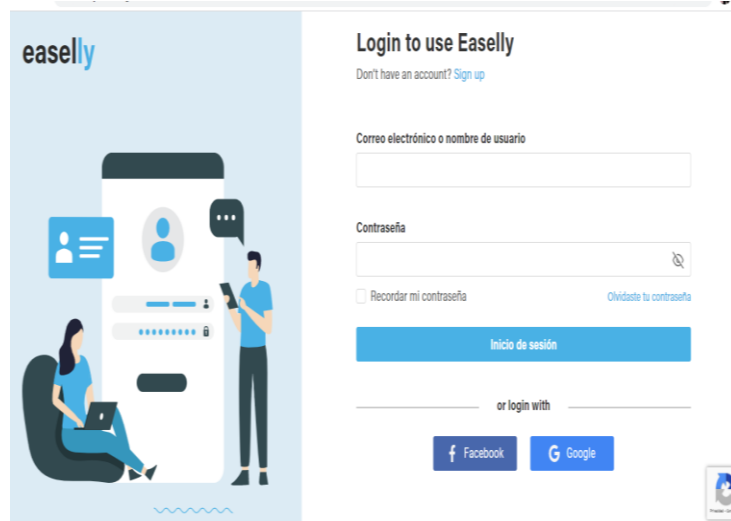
easelly

Login to use Easelly

Don't have an account? Sign up

Correo electrónico o nombre de usuario

Contraseña

Recordar mi contraseña

Olvidaste tu contraseña

Inicio de sesión

or login with

Facebook

Google